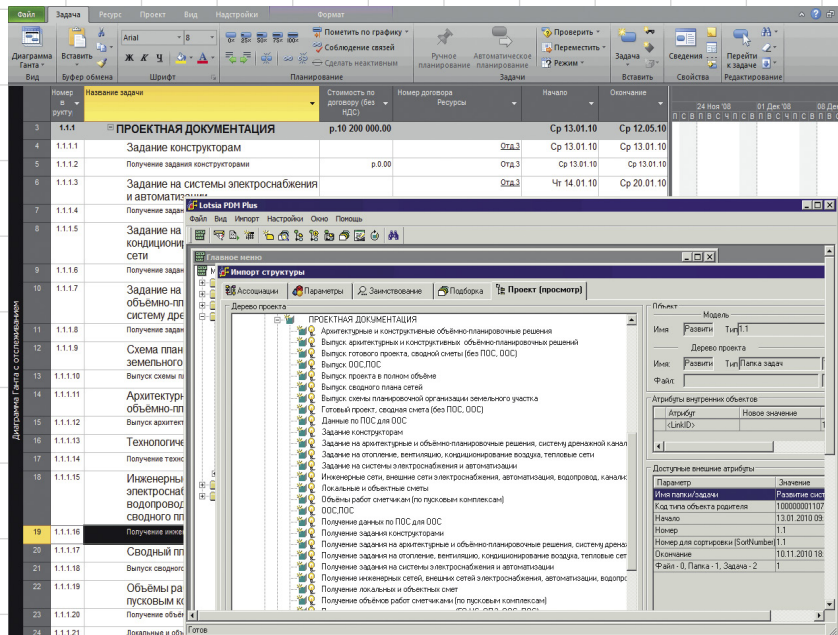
Файл Задача Ресурс Проект Вид Надстройки Формат

Диаграмма Ганта Вставить Arial 8 Пометить по графику Соблюдение связей Сделать неактивным Ручное планирование Автоматическое планирование Проверить Переместить Режим Задача Сведения Перейти к задаче

Вид Буфер обмена Шрифт Планирование Задачи Вставить Свойства Редактирование

| | Номер в рукту | Название задачи | Стоимость по договору (без НДС) | Номер договора Ресурсы | Начало | Окончание |
|---|---|---|---|---|---|---|
| 3 | 1.1.1 | ПРОЕКТНАЯ ДОКУМЕНТАЦИЯ | р.10 200 000.00 | | Ср 13.01.10 | Ср 12.05.10 |
| 4 | 1.1.1.1 | Задание конструкторам | | Отд.3 | Ср 13.01.10 | Ср 13.01.10 |
| 5 | 1.1.1.2 | Получение задания конструкторами | р.0.00 | Отд.3 | Ср 13.01.10 | Ср 13.01.10 |
| 6 | 1.1.1.3 | Задание на системы электроснабжения и автоматизации | | Отд.3 | Чт 14.01.10 | Ср 20.01.10 |
| 7 | 1.1.1.4 | Получение задания | | | | |
| 8 | 1.1.1.5 | Задание на кондицио сети | | | | |
| 9 | 1.1.1.6 | Получение задания | | | | |
| 10 | 1.1.1.7 | Задание на объёмно-пл систему дре | | | | |
| 11 | 1.1.1.8 | Получение задания | | | | |
| 12 | 1.1.1.9 | Схема план земельного | | | | |
| 13 | 1.1.1.10 | Выпуск схемы п | | | | |
| 14 | 1.1.1.11 | Архитектур объёмно-пл | | | | |
| 15 | 1.1.1.12 | Выпуск архитект | | | | |
| 16 | 1.1.1.13 | Технологич | | | | |
| 17 | 1.1.1.14 | Выпуск технол | | | | |
| 18 | 1.1.1.15 | Инженерны электроснаб водопровод сводного пл | | | | |
| 19 | 1.1.1.16 | Получение инже | | | | |
| 20 | 1.1.1.17 | Сводный пл | | | | |
| 21 | 1.1.1.18 | Выпуск сводно | | | | |
| 22 | 1.1.1.19 | Объёмы ра пусковым к | | | | |
| 23 | 1.1.1.20 | Получение объё | | | | |
| 24 | 1.1.1.21 | Локальные и об | | | | |

24 Ноя '08 01 Дек '08 08 Де
П С В Ч П С В П С В Ч П С В П С В Ч П С В

Диаграмма Ганта с отслеживанием

Lotsia PDM Plus
Файл Вид Импорт Настройки Окно Помощь

Главное меню
Импорт структуры
Ассоциации Параметры Заимствование Подборка Проект (просмотр)

Дерево проекта
ПРОЕКТНАЯ ДОКУМЕНТАЦИЯ
Архитектурные и конструктивные объёмно-планировочные решения
Выпуск архитектурных и объёмно-планировочных решений
Выпуск готового проекта, сводной сметы (без ПОС, ООС)
Выпуск ООС,ПОС
Выпуск проекта в полном объёме
Выпуск сводного плана сетей
Выпуск схемы планировочной организации земельного участка
Готовый проект, сводная смета (без ПОС, ООС)
Данные по ПОС для ООС
Задание конструкторам
Задание на архитектурные и объёмно-планировочные решения, систему дренажной канал
Задание на отопление, вентиляцию, кондиционирование воздуха, тепловые сети
Задание на системы электроснабжения и автоматизации
Инженерные сети, внешние сети электроснабжения, автоматизации, водопровод, канализ
Локальные и объектные сметы
Объёмы работ сметчикам (по пусковым комплексам)
ООС,ПОС
Получение данных по ПОС для ООС
Получение задания конструкторами
Получение задания на архитектурные и объёмно-планировочные решения, систему дренаж
Получение задания на отопление, вентиляцию, кондиционирование воздуха, тепловые сети
Получение задания на системы электроснабжения и автоматизации
Получение инженерных сетей, внешних сетей электроснабжения, автоматизации, водопро
Получение локальных и объектных смет
Получение объёмов работ сметчиками (по пусковым комплексам)

Объект
Модель
Имя Развити Тип 1.1
Дерево проекта
Имя Развити Тип Папка задач
Файл:

Атрибуты внутренних объектов
| Атрибут | Новое значение |
|---|---|
| <LinkID> | |

Доступные внешние атрибуты
| Параметр | Значение |
|---|---|
| Имя папки/задачи | Развитие сист |
| Код типа объекта родителя | 100000001107 |
| Начало | 13.01.2010 09: |
| Номер | 1.1 |
| Номер для сортировки (SortNumber) | 1.1 |
| Окончание | 10.11.2010 18: |
| Файл - 0, Папка - 1, Задача - 2 | 1 |

Готов